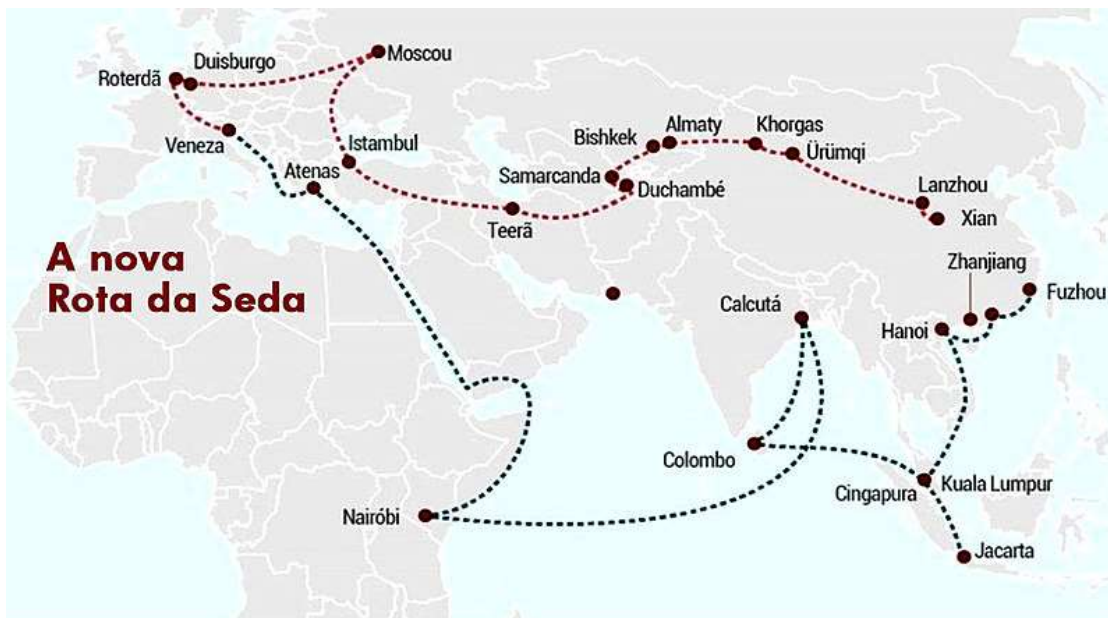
A nova Rota da Seda

Roterdã
Duisburgo
Moscou
Veneza
Istambul
Atenas
Bishkek
Almaty
Khorgas
Ürümqi
Samarcanda
Duchambé
Teerã
Lanzhou
Xian
Zhanjiang
Fuzhou
Calcutá
Hanoi
Colombo
Kuala Lumpur
Cingapura
Nairóbi
Jacarta